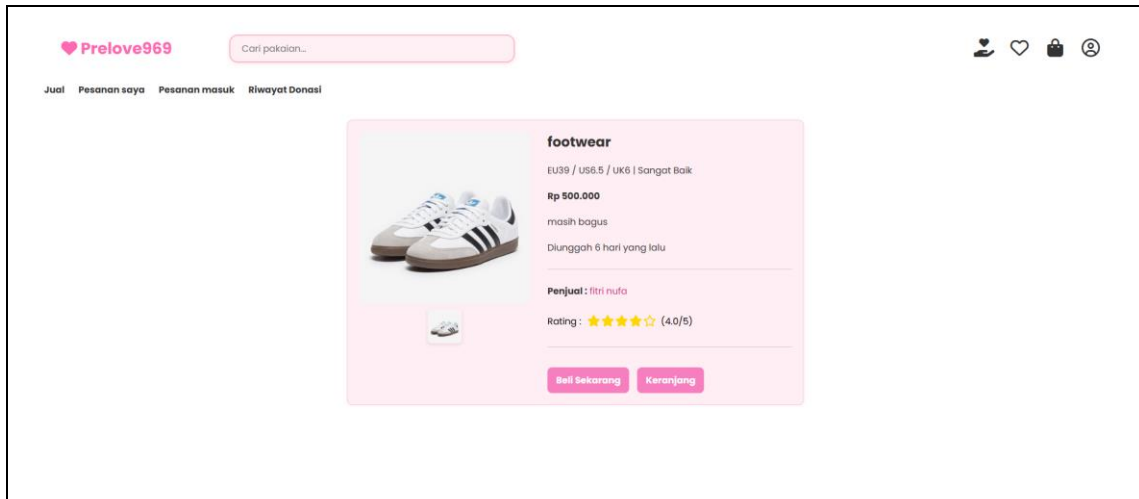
Prelove969

Cari pakaian...

Jual Pesanan saya Pesanan masuk Riwayat Donasi

footwear

EU39 / US6.5 / UK6 | Sangat Baik

Rp 500.000

masih bagus

Diunggah 6 hari yang lalu

Penjual : fitri nufa

Rating : ★★★★☆ (4.0/5)

Beli Sekarang Keranjang